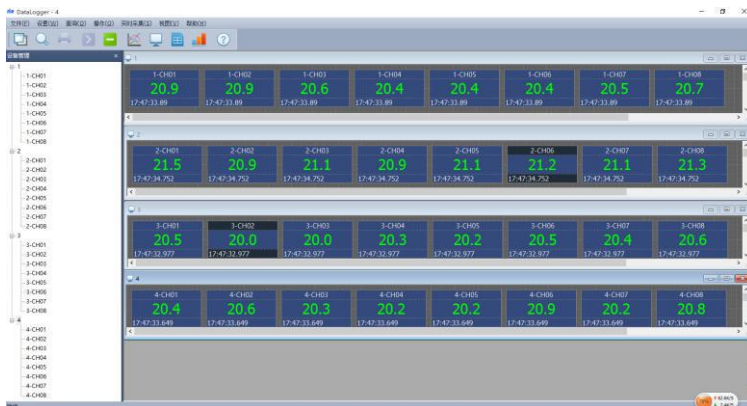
DataLogger - 4

文件(F) 设置(S) 数据(D) 操作(O) 同时采集(T) 视图(V) 帮助(H)

设备管理

1
1-CH01
1-CH02
1-CH03
1-CH04
1-CH05
1-CH06
1-CH07
1-CH08
2
2-CH01
2-CH02
2-CH03
2-CH04
2-CH05
2-CH06
2-CH07
2-CH08
3
3-CH01
3-CH02
3-CH03
3-CH04
3-CH05
3-CH06
3-CH07
3-CH08
4
4-CH01
4-CH02
4-CH03
4-CH04
4-CH05
4-CH06
4-CH07
4-CH08

1

| 1-CH01 | 1-CH02 | 1-CH03 | 1-CH04 | 1-CH05 | 1-CH06 | 1-CH07 | 1-CH08 |
|---|---|---|---|---|---|---|---|
| 20.9 | 20.9 | 20.6 | 20.4 | 20.4 | 20.4 | 20.5 | 20.7 |
| 17:47:33.89 | 17:47:33.89 | 17:47:33.89 | 17:47:33.89 | 17:47:33.89 | 17:47:33.89 | 17:47:33.89 | 17:47:33.89 |

2

| 2-CH01 | 2-CH02 | 2-CH03 | 2-CH04 | 2-CH05 | 2-CH06 | 2-CH07 | 2-CH08 |
|---|---|---|---|---|---|---|---|
| 21.5 | 20.9 | 21.1 | 20.9 | 21.1 | 21.2 | 21.1 | 21.3 |
| 17:47:34.752 | 17:47:34.752 | 17:47:34.752 | 17:47:34.752 | 17:47:34.752 | 17:47:34.752 | 17:47:34.752 | 17:47:34.752 |

3

| 3-CH01 | 3-CH02 | 3-CH03 | 3-CH04 | 3-CH05 | 3-CH06 | 3-CH07 | 3-CH08 |
|---|---|---|---|---|---|---|---|
| 20.5 | 20.0 | 20.0 | 20.3 | 20.2 | 20.5 | 20.4 | 20.6 |
| 17:47:32.977 | 17:47:32.977 | 17:47:32.977 | 17:47:32.977 | 17:47:32.977 | 17:47:32.977 | 17:47:32.977 | 17:47:32.977 |

4

| 4-CH01 | 4-CH02 | 4-CH03 | 4-CH04 | 4-CH05 | 4-CH06 | 4-CH07 | 4-CH08 |
|---|---|---|---|---|---|---|---|
| 20.4 | 20.6 | 20.3 | 20.2 | 20.2 | 20.9 | 20.2 | 20.8 |
| 17:47:33.649 | 17:47:33.649 | 17:47:33.649 | 17:47:33.649 | 17:47:33.649 | 17:47:33.649 | 17:47:33.649 | 17:47:33.649 |

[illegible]